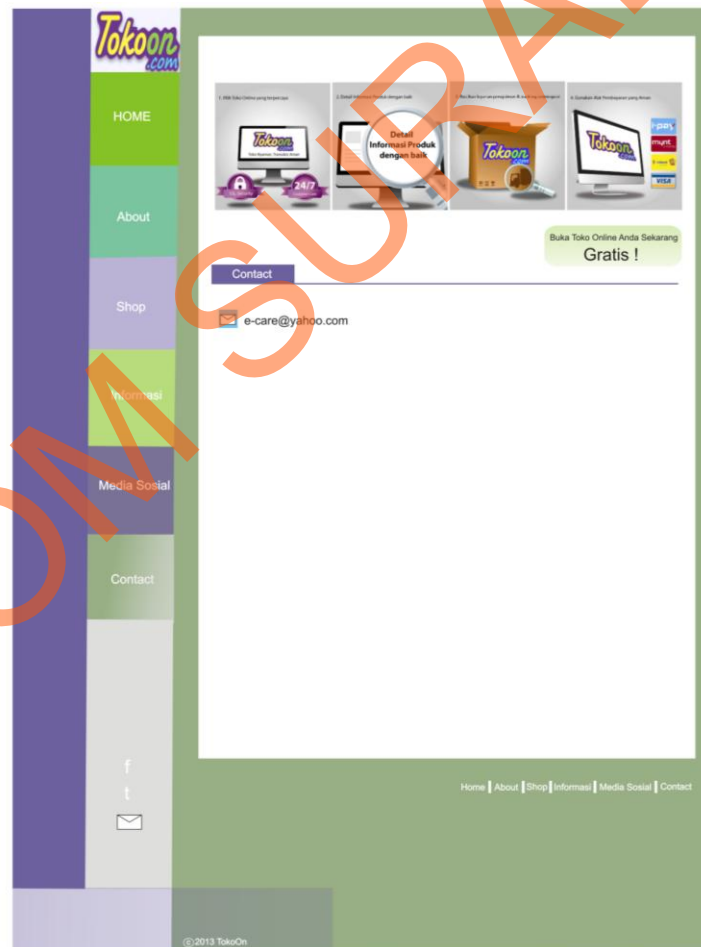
Tokoon.com

HOME

About

Shop

Informasi

Media Sosial

Contact

1. Web Toko Online yang terpercaya

Tokoon.com

24/7

2. Detail Informasi Produk dengan baik

Detail Informasi Produk dengan baik

3. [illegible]

Tokoon.com

4. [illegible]

Tokoon.com

Buka Toko Online Anda Sekarang
Gratis !

Contact

e-care@yahoo.com

f
t

Home | About | Shop | Informasi | Media Sosial | Contact

© 2013 TokoOn